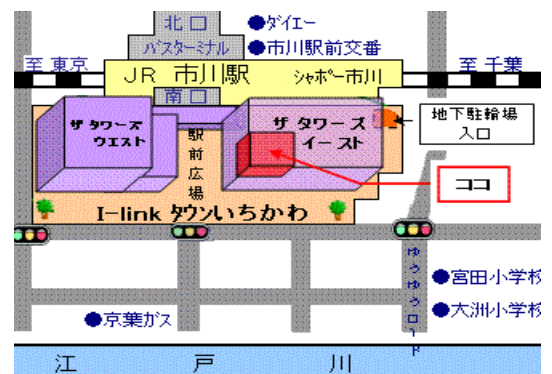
北口
バスターミナル
●ダイエー
●市川駅前交番
至 東京
JR 市川駅
シャポー市川
至 千葉
南口
ザ タワーズ ウエスト
駅前広場
ザ タワーズ イースト
地下駐輪場 入口
ココ
I-link タウンいちかわ
ゆうゆうロード
●宮田小学校
●大洲小学校
●京葉ガス
江 戸 川